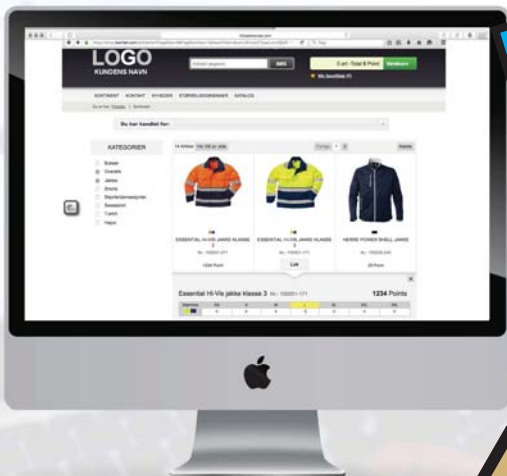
LOGO
KUNDENS NAVN

SØG

0 art. Total 0 Point

SORTIMENT KONTAKT NYHEDER STØRRELSESGUIDER KATALOG

Du har handlet for:

KATEGORIER

Bukser
Overalls
Jakker
Shorts
Skjorter/bluser
Sweatshirt
T-shirt
Veste

ESSENTIAL HI-VIS JAKKE KLASSE 3

1234 Point

ESSENTIAL HI-VIS JAKKE KLASSE 3

Luk

HERRE POWER SHELL JAKKE

Essential Hi-Vis jakke klasse 3

1234 Points